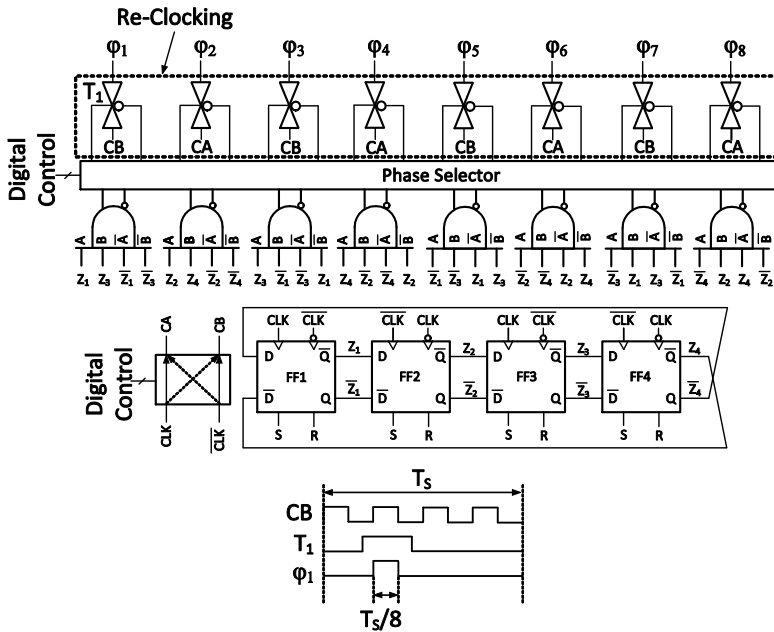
Re-Clocking

$\varphi_1$ $\varphi_2$ $\varphi_3$ $\varphi_4$ $\varphi_5$ $\varphi_6$ $\varphi_7$ $\varphi_8$

$T_1$

CB CA CB CA CB CA CB CA

Digital Control

Phase Selector

A B $\overline{A}$ $\overline{B}$ A B $\overline{A}$ $\overline{B}$ A B $\overline{A}$ $\overline{B}$ A B $\overline{A}$ $\overline{B}$ A B $\overline{A}$ $\overline{B}$ A B $\overline{A}$ $\overline{B}$ A B $\overline{A}$ $\overline{B}$ A B $\overline{A}$ $\overline{B}$

$Z_1$ $Z_3$ $\overline{Z_1}$ $\overline{Z_3}$ $Z_2$ $Z_4$ $\overline{Z_2}$ $\overline{Z_4}$ $\overline{Z_1}$ $Z_3$ $Z_1$ $\overline{Z_3}$ $\overline{Z_2}$ $Z_4$ $\overline{Z_4}$ $\overline{Z_4}$ $\overline{Z_1}$ $\overline{Z_3}$ $Z_1$ $Z_3$ $\overline{Z_2}$ $\overline{Z_4}$ $Z_2$ $Z_4$ $\overline{Z_3}$ $\overline{Z_1}$ $Z_3$ $Z_1$ $\overline{Z_4}$ $Z_2$ $Z_2$ $\overline{Z_2}$

Digital Control

CA CB CLK $\overline{CLK}$

CLK $\overline{CLK}$ $\overline{CLK}$ CLK CLK $\overline{CLK}$ $\overline{CLK}$ CLK

D $\overline{Q}$ $Z_1$ D $\overline{Q}$ $Z_2$ D $\overline{Q}$ $Z_3$ D $\overline{Q}$ $Z_4$

FF1 FF2 FF3 FF4

$\overline{D}$ Q $\overline{Z_1}$ $\overline{D}$ Q $\overline{Z_2}$ $\overline{D}$ Q $\overline{Z_3}$ $\overline{D}$ Q $\overline{Z_4}$

S R S R S R S R

$T_S$

CB

$T_1$

$\varphi_1$

$T_S/8$